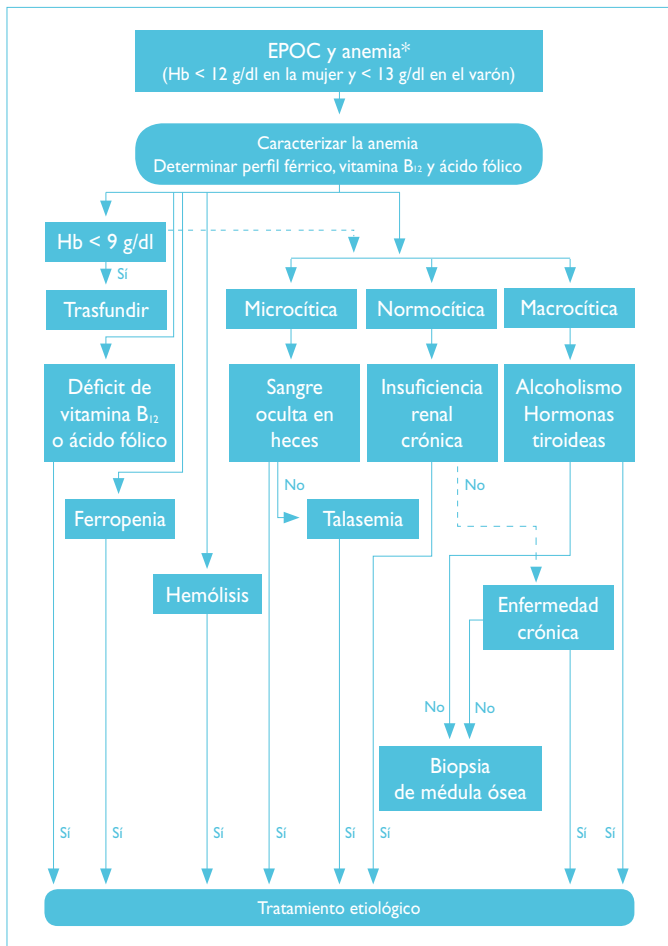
EPOC y anemia*
(Hb < 12 g/dl en la mujer y < 13 g/dl en el varón)

Caracterizar la anemia
Determinar perfil férrico, vitamina $B_{12}$ y ácido fólico

Hb < 9 g/dl

Sí

Trasfundir

Microcítica

Normocítica

Macrocítica

Déficit de vitamina $B_{12}$ o ácido fólico

Sangre oculta en heces

Insuficiencia renal crónica

Alcoholismo Hormonas tiroideas

No

No

Ferropenia

Talasemia

Hemólisis

Enfermedad crónica

No

No

Biopsia de médula ósea

Sí

Sí

Sí

Sí

Sí

Sí

Sí

Sí

Tratamiento etiológico